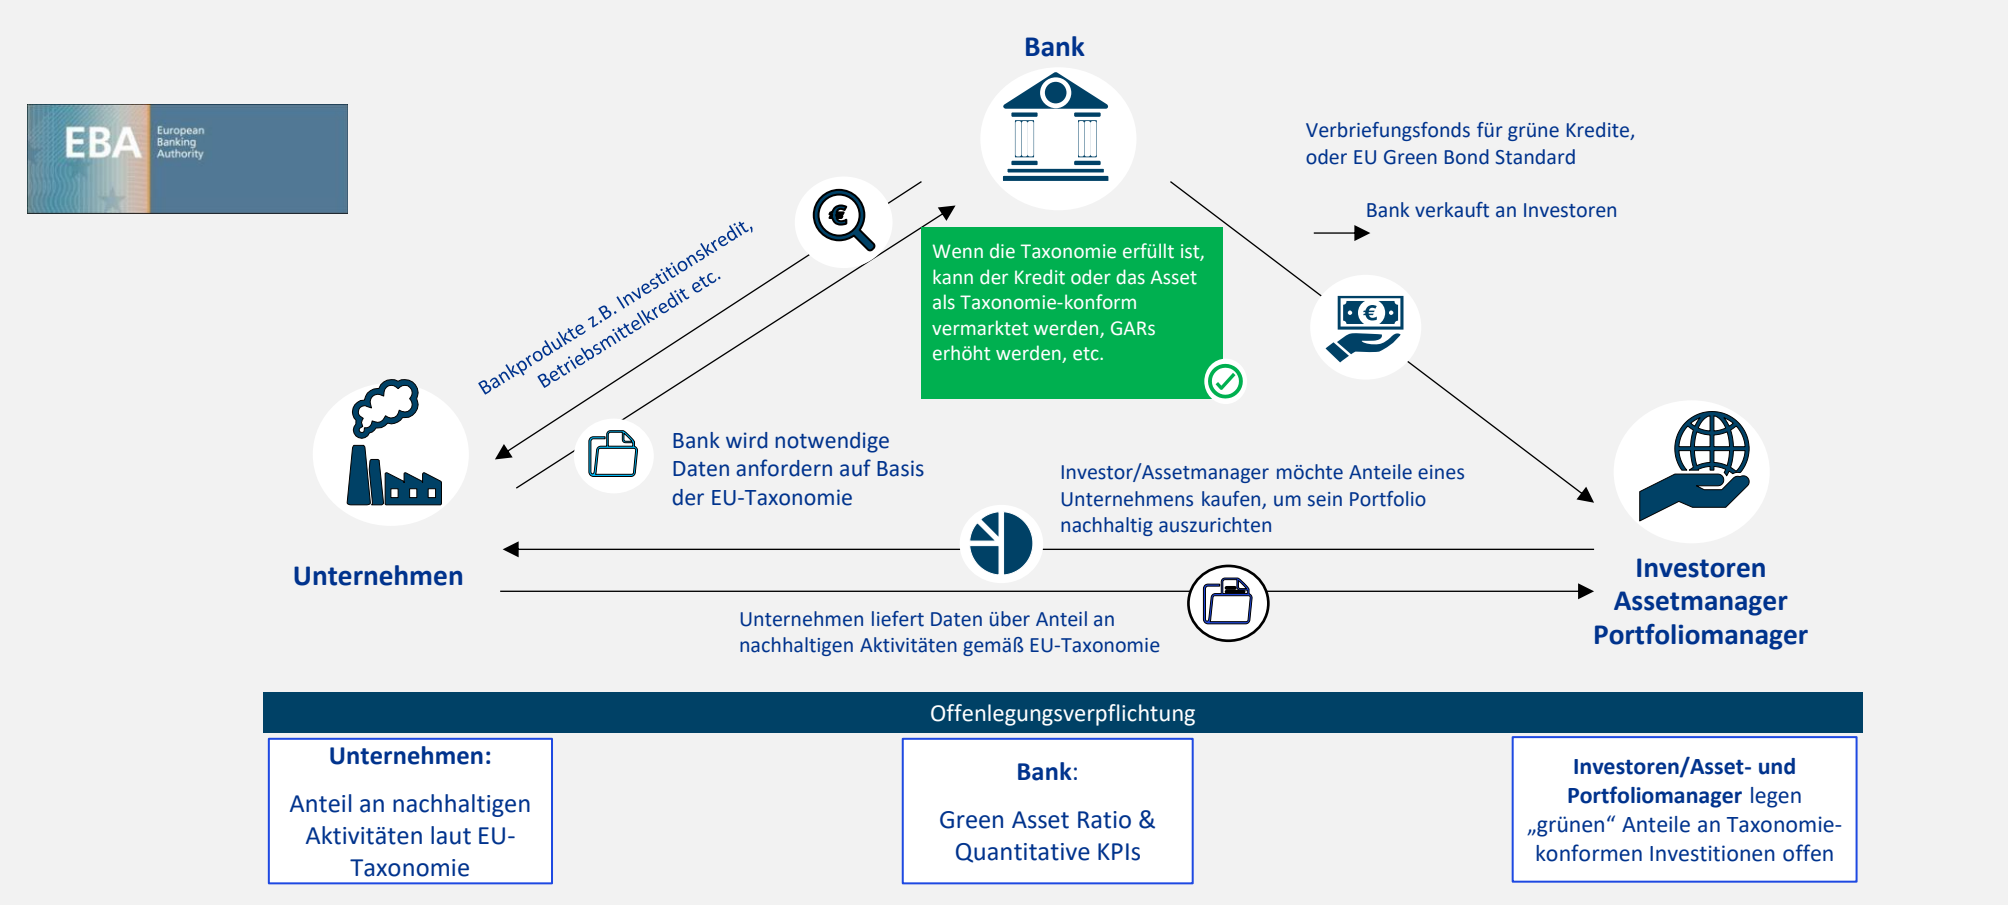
EBA European Banking Authority

Bank

Verbriefungsfonds für grüne Kredite, oder EU Green Bond Standard

Bank verkauft an Investoren

Bankprodukte z.B. Investitionskredit, Betriebsmittelkredit etc.

Wenn die Taxonomie erfüllt ist, kann der Kredit oder das Asset als Taxonomie-konform vermarktet werden, GARs erhöht werden, etc.

Bank wird notwendige Daten anfordern auf Basis der EU-Taxonomie

Investor/Assetmanager möchte Anteile eines Unternehmens kaufen, um sein Portfolio nachhaltig auszurichten

Unternehmen

Investoren Assetmanager Portfoliomanager

Unternehmen liefert Daten über Anteil an nachhaltigen Aktivitäten gemäß EU-Taxonomie

Offenlegungsverpflichtung

Unternehmen:

Anteil an nachhaltigen Aktivitäten laut EU-Taxonomie

Bank:

Green Asset Ratio & Quantitative KPIs

Investoren/Asset- und Portfoliomanager legen „grünen“ Anteile an Taxonomie-konformen Investitionen offen